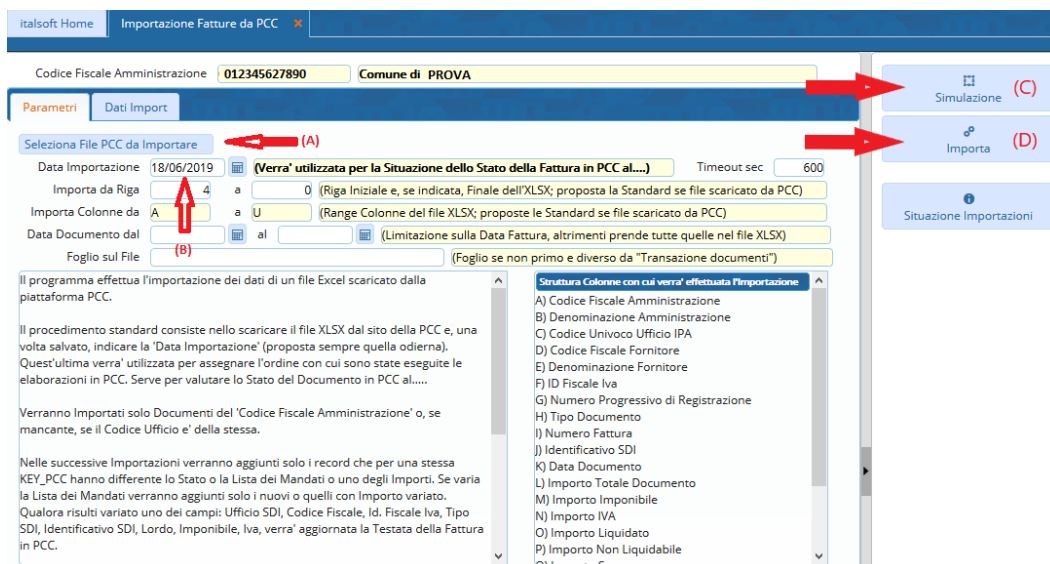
italsoft Home | Importazione Fatture da PCC ×

Codice Fiscale Amministrazione 012345627890 Comune di PROVA

Parametri | Dati Import

Simulazione (C)

Importa (D)

Situazione Importazioni

Seleziona File PCC da Importare (A)

Data Importazione 18/06/2019 (Verra' utilizzata per la Situazione dello Stato della Fattura in PCC al....) Timeout sec 600

Importa da Riga 4 a 0 (Riga Iniziale e, se indicata, Finale dell'XLSX; proposta la Standard se file scaricato da PCC)

Importa Colonne da A a U (Range Colonne del file XLSX; proposte le Standard se file scaricato da PCC)

Data Documento dal al (Limitazione sulla Data Fattura, altrimenti prende tutte quelle nel file XLSX)

(B)

Foglio sul File (Foglio se non primo e diverso da "Transazione documenti")

Il programma effettua l'importazione dei dati di un file Excel scaricato dalla piattaforma PCC.

Il procedimento standard consiste nello scaricare il file XLSX dal sito della PCC e, una volta salvato, indicare la 'Data Importazione' (proposta sempre quella odierna). Quest'ultima verra' utilizzata per assegnare l'ordine con cui sono state eseguite le elaborazioni in PCC. Serve per valutare lo Stato del Documento in PCC al.....

Verranno Importati solo Documenti del 'Codice Fiscale Amministrazione' o, se mancante, se il Codice Ufficio e' della stessa.

Nelle successive Importazioni verranno aggiunti solo i record che per una stessa KEY_PCC hanno differente lo Stato o la Lista dei Mandati o uno degli Importi. Se varia la Lista dei Mandati verranno aggiunti solo i nuovi o quelli con Importo variato. Qualora risulti variato uno dei campi: Ufficio SDI, Codice Fiscale, Id. Fiscale Iva, Tipo SDI, Identificativo SDI, Lordo, Imponibile, Iva, verra' aggiornata la Testata della Fattura in PCC.

Struttura Colonne con cui verra' effettuata l'Importazione
A) Codice Fiscale Amministrazione
B) Denominazione Amministrazione
C) Codice Univoco Ufficio IPA
D) Codice Fiscale Fornitore
E) Denominazione Fornitore
F) ID Fiscale Iva
G) Numero Progressivo di Registrazione
H) Tipo Documento
I) Numero Fattura
J) Identificativo SDI
K) Data Documento
L) Importo Totale Documento
M) Importo Imponibile
N) Importo IVA
O) Importo Liquidato
P) Importo Non Liquidabile
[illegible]